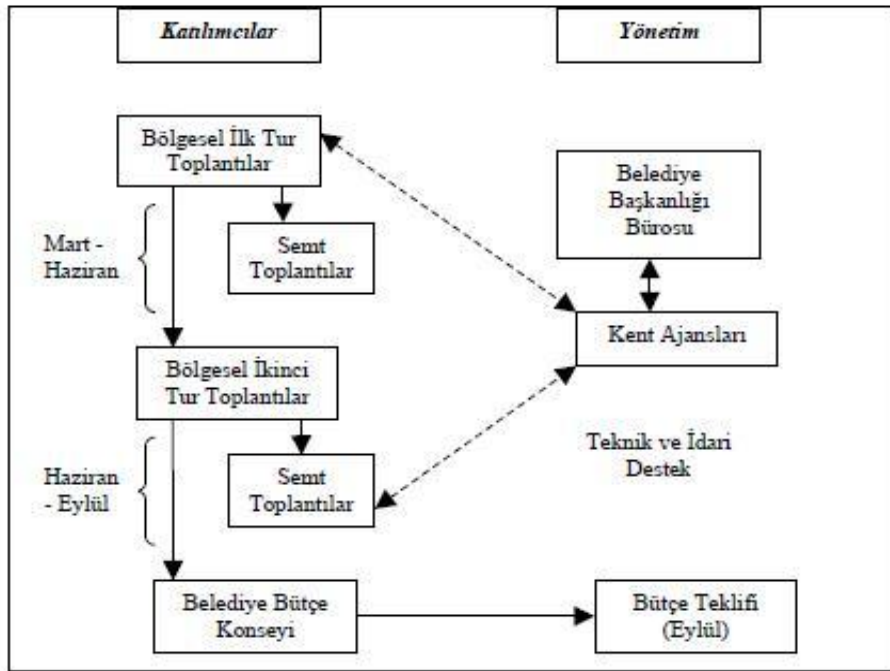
Katılımcılar

Yönetim

Bölgesel İlk Tur Toplantılar

Belediye Başkanlığı Bürosu

Mart - Haziran

Semt Toplantılar

Kent Ajansları

Bölgesel İkinci Tur Toplantılar

Teknik ve İdari Destek

Haziran - Eylül

Semt Toplantılar

Belediye Bütçe Konseyi

Bütçe Teklifi (Eylül)